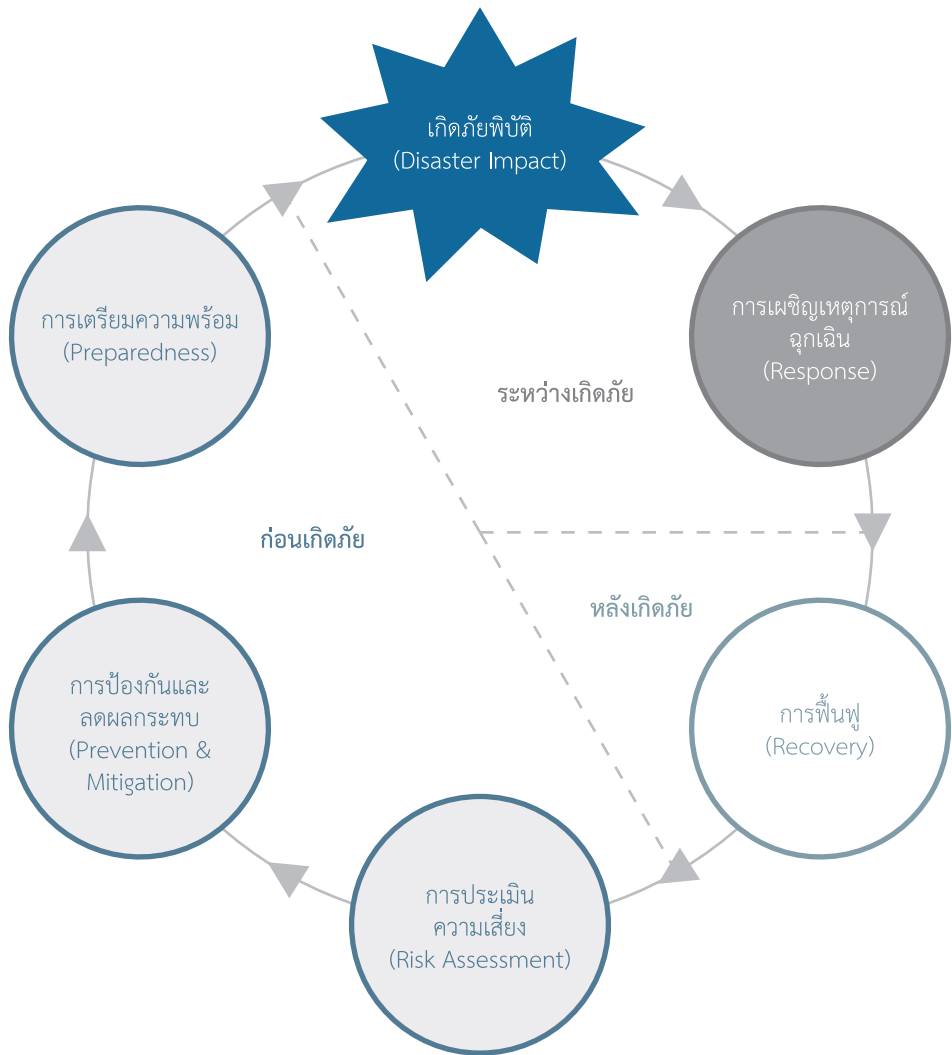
เกิดภัยพิบัติ
(Disaster Impact)

การเผชิญเหตุการณ์ฉุกเฉิน
(Response)

ระหว่างเกิดภัย

การเตรียมความพร้อม
(Preparedness)

ก่อนเกิดภัย

หลังเกิดภัย

การฟื้นฟู
(Recovery)

การป้องกันและลดผลกระทบ
(Prevention & Mitigation)

การประเมินความเสี่ยง
(Risk Assessment)